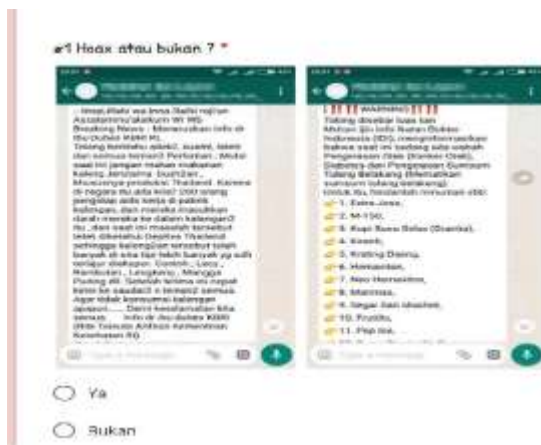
#1 Hoax atau bukan ? *

!!! !!! WARNING !!! !!!

1. Extra Joss,

2. M-150,

3. Kuku Bima Energi,

4. Kratingdaeng,

5. Kratingdaeng,

6. Hemaviton,

7. Neo Hemaviton,

8. Mansion,

9. Ginseng dan lainnya,

10. Fruitku,

11. Pop Ice,

Ya

Bukan